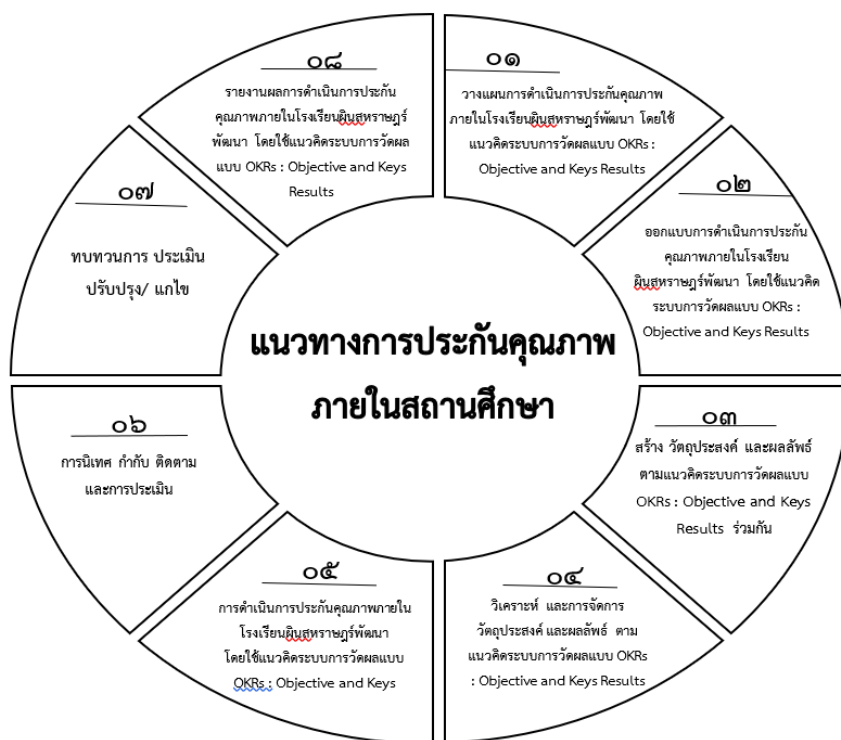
๐๘

รายงานผลการดำเนินการประกันคุณภาพภายในโรงเรียนผินสุหราษฎร์พัฒนา โดยใช้แนวคิดระบบการวัดผลแบบ OKRs : Objective and Keys Results

๐๑

วางแผนการดำเนินการประกันคุณภาพภายในโรงเรียนผินสุหราษฎร์พัฒนา โดยใช้แนวคิดระบบการวัดผลแบบ OKRs : Objective and Keys Results

๐๗

ทบทวนการ ประเมิน ปรับปรุง/ แก้ไข

๐๒

ออกแบบการดำเนินการประกันคุณภาพภายในโรงเรียนผินสุหราษฎร์พัฒนา โดยใช้แนวคิดระบบการวัดผลแบบ OKRs : Objective and Keys Results

แนวทางการประกันคุณภาพภายในสถานศึกษา

๐๖

การนิเทศ กำกับ ติดตาม และการประเมิน

๐๓

สร้าง วัตถุประสงค์ และผลลัพธ์ ตามแนวคิดระบบการวัดผลแบบ OKRs : Objective and Keys Results ร่วมกัน

๐๕

การดำเนินการประกันคุณภาพภายในโรงเรียนผินสุหราษฎร์พัฒนา โดยใช้แนวคิดระบบการวัดผลแบบ OKRs : Objective and Keys

๐๔

วิเคราะห์ และการจัดการ วัตถุประสงค์ และผลลัพธ์ ตาม แนวคิดระบบการวัดผลแบบ OKRs : Objective and Keys Results